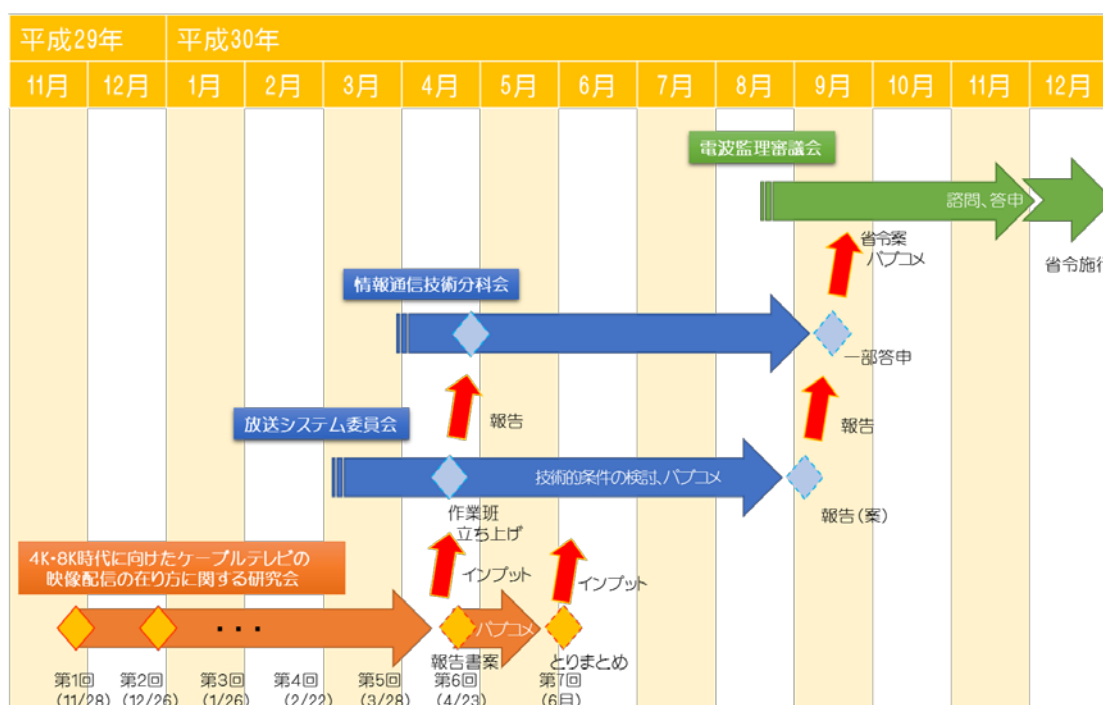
| 平成29年 | | 平成30年 | | | | | | | | | | | |
|---|---|---|---|---|---|---|---|---|---|---|---|---|---|
| 11月 | 12月 | 1月 | 2月 | 3月 | 4月 | 5月 | 6月 | 7月 | 8月 | 9月 | 10月 | 11月 | 12月 |

電波監理審議会

諮問、答申

省令案
パブコメ

省令施行

情報通信技術分科会

一部答申

報告

報告

放送システム委員会

技術的条件の検討、パブコメ

報告(案)

作業班
立ち上げ

4K・8K時代に向けたケーブルテレビの映像配信の在り方に関する研究会

インプット

インプット

・・・

パブコメ

報告書案

とりまとめ

第1回
(11/28)

第2回
(12/26)

第3回
(1/26)

第4回
(2/22)

第5回
(3/28)

第6回
(4/23)

第7回
(6月)